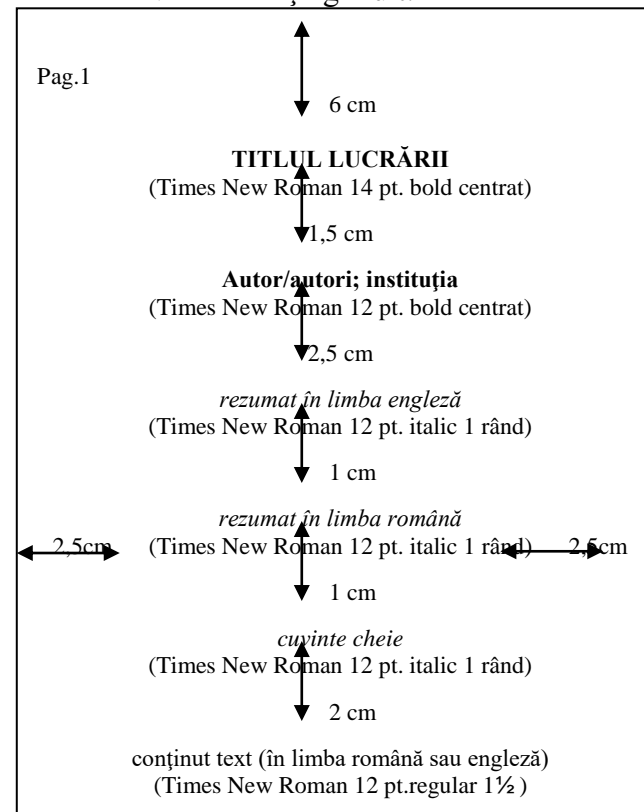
Pag.1

6 cm

**TITLUL LUCRĂRII**
(Times New Roman 14 pt. bold centrat)

1,5 cm

**Autor/autori; instituţia**
(Times New Roman 12 pt. bold centrat)

2,5 cm

*rezumat în limba engleză*
(Times New Roman 12 pt. italic 1 rând)

1 cm

*rezumat în limba română*
2,5cm (Times New Roman 12 pt. italic 1 rând) 2,5cm

1 cm

*cuvinte cheie*
(Times New Roman 12 pt. italic 1 rând)

2 cm

conţinut text (în limba română sau engleză)
(Times New Roman 12 pt.regular 1½ )